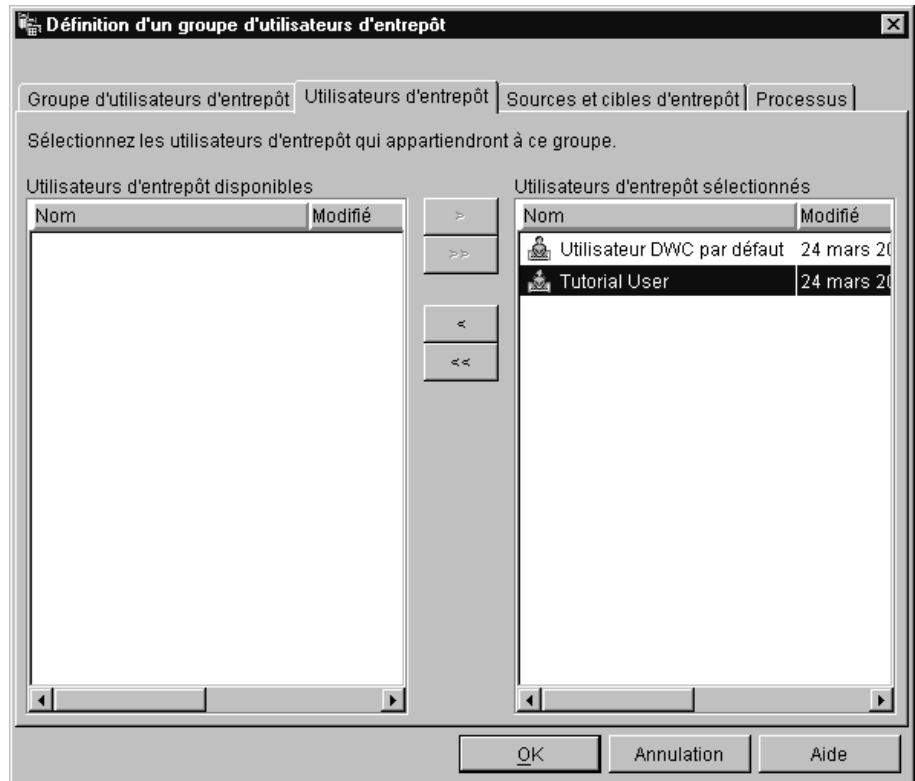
Définition d'un groupe d'utilisateurs d'entrepôt

Groupe d'utilisateurs d'entrepôt | Utilisateurs d'entrepôt | Sources et cibles d'entrepôt | Processus

Sélectionnez les utilisateurs d'entrepôt qui appartiendront à ce groupe.

Utilisateurs d'entrepôt disponibles

| Nom | Modifié |
|---|---|

>
>>
<
<<

Utilisateurs d'entrepôt sélectionnés

| Nom | Modifié |
|---|---|
| Utilisateur DWC par défaut | 24 mars 2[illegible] |
| Tutorial User | 24 mars 2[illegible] |

OK Annulation Aide